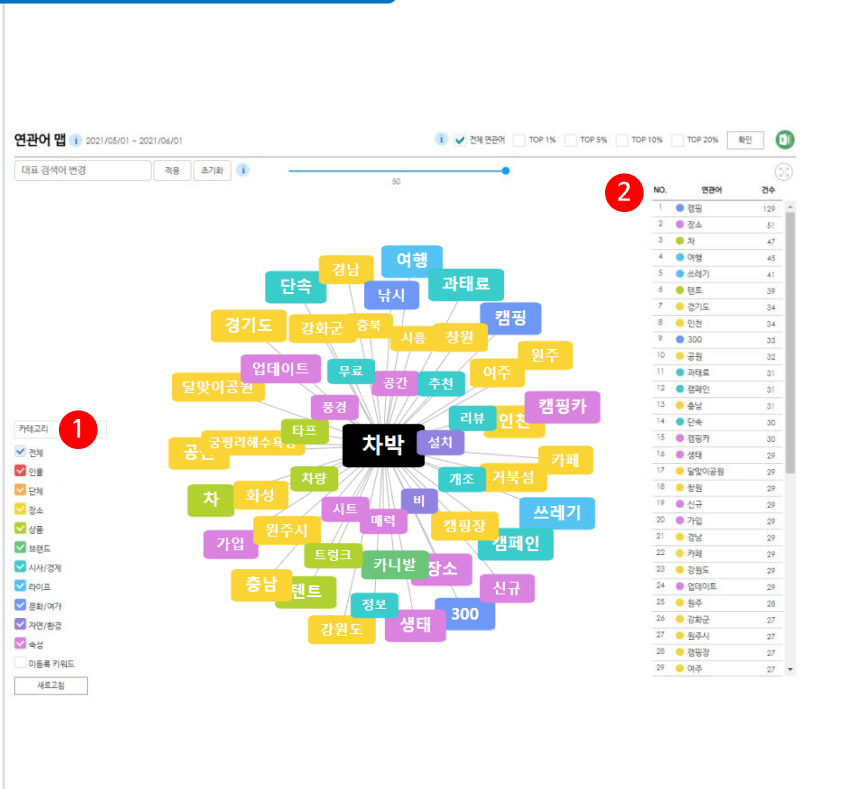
연관어 맵 2021/05/01 ~ 2021/06/01

전체 연관어 TOP 1% TOP 5% TOP 10% TOP 20% 확인

대표 검색어 변경 적용 초기화

50

2

| NO. | 연관어 | 건수 |
|---|---|---|
| 1 | 캠핑 | 129 |
| 2 | 장소 | 51 |
| 3 | 차 | 47 |
| 4 | 여행 | 45 |
| 5 | 쓰레기 | 41 |
| 6 | 텐트 | 39 |
| 7 | 경기도 | 34 |
| 8 | 인천 | 34 |
| 9 | 300 | 33 |
| 10 | 공원 | 32 |
| 11 | 과태료 | 31 |
| 12 | 캠페인 | 31 |
| 13 | 충남 | 31 |
| 14 | 단속 | 30 |
| 15 | 캠핑카 | 30 |
| 16 | 생태 | 29 |
| 17 | 달맞이공원 | 29 |
| 18 | 창원 | 29 |
| 19 | 신규 | 29 |
| 20 | 가입 | 29 |
| 21 | 경남 | 29 |
| 22 | 카페 | 29 |
| 23 | 강원도 | 29 |
| 24 | 업데이트 | 29 |
| 25 | 원주 | 28 |
| 26 | 강화군 | 27 |
| 27 | 원주시 | 27 |
| 28 | 캠핑장 | 27 |
| 29 | 여주 | 27 |

카테고리 1

전체
인물
단체
장소
상품
브랜드
시사/경제
라이프
문화/여가
자연/환경
속성
미등록 키워드

새로고침

여행 경남 단속 과태료 낚시 캠핑 경기도 강화군 충북 시흥 창원 원주 업데이트 무료 공간 추천 여주 달맞이공원 풍경 캠핑카 리뷰 인천 공원 국립리해수욕장 타프 차박 설치 카페 차량 개조 거북섬 차 화성 시트 비 쓰레기 원주시 매력 캠핑장 가입 트렁크 캠페인 카니발 장소 충남 텐트 신규 정보 강원도 생태 300